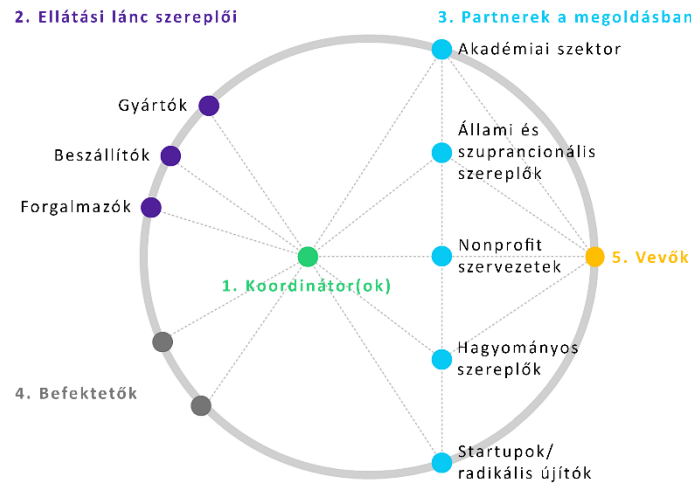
2. Ellátási lánc szereplői

Gyártók

Beszállítók

Forgalmazók

3. Partnerek a megoldásban

Akadémiai szektor

Állami és szupranacionális szereplők

Nonprofit szervezetek

Hagyományos szereplők

Startupok/ radikális újítók

1. Koordinátor(ok)

5. Vevők

4. Befektetők